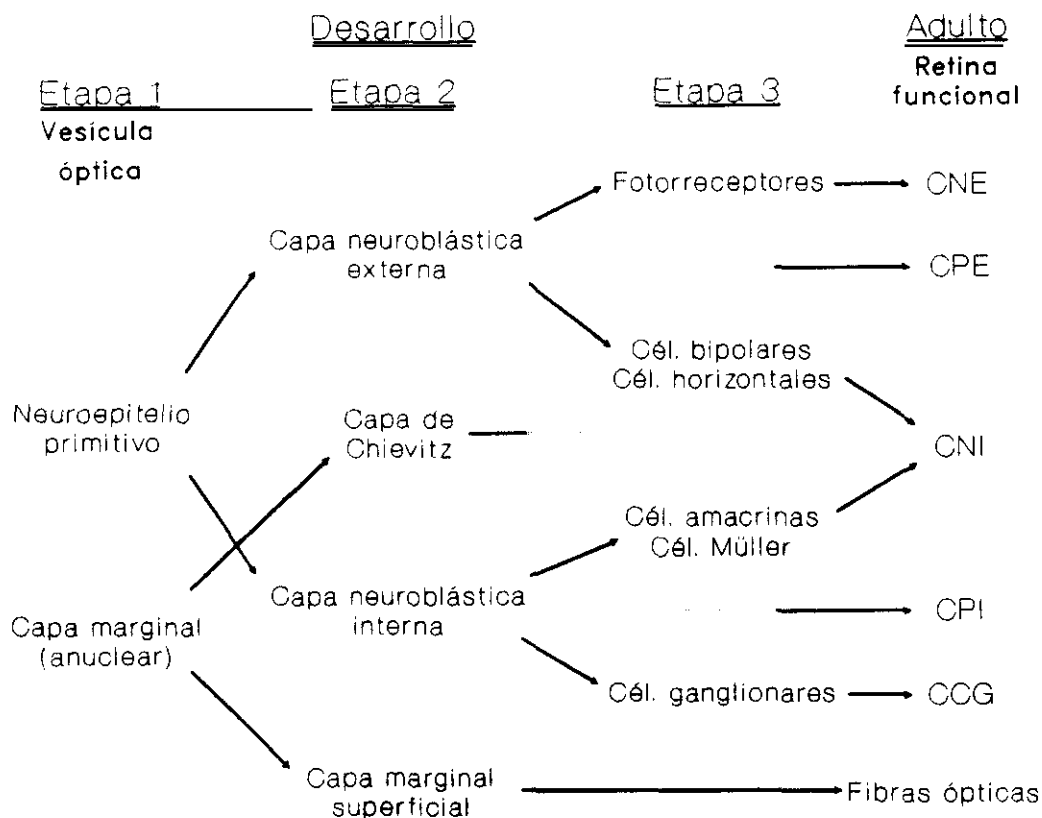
Desarrollo

Adulto

Etapa 1
Vesícula óptica

Etapa 2

Etapa 3

Retina funcional

Neuroepitelio primitivo

Capa marginal (anuclear)

Capa neuroblástica externa

Capa de Chievitz

Capa neuroblástica interna

Capa marginal superficial

Fotorreceptores

Cél. bipolares
Cél. horizontales

Cél. amacrinas
Cél. Müller

Cél. ganglionares

CNE

CPE

CNI

CPI

CCG

Fibras ópticas